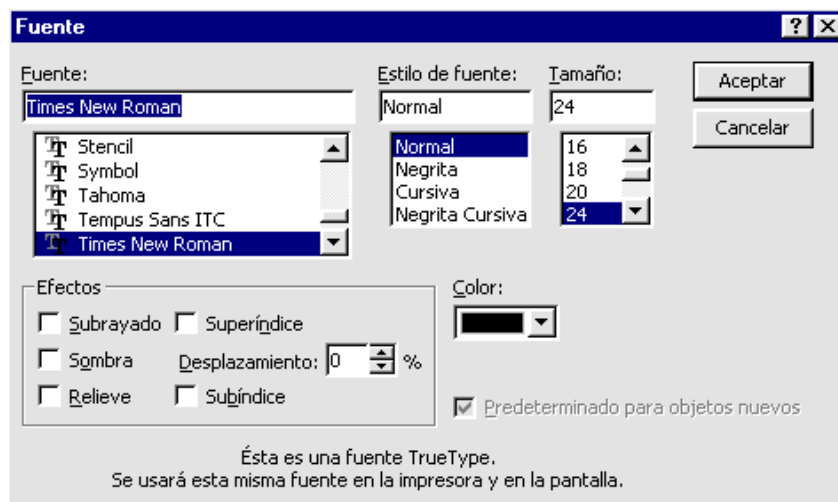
Fuente

?

Fuente:
Times New Roman
Stencil
Symbol
Tahoma
Tempus Sans ITC
Times New Roman

Estilo de fuente:
Normal
Normal
Negrita
Cursiva
Negrita Cursiva

Tamaño:
24
16
18
20
24

Aceptar
Cancelar

Efectos
Subrayado
Superíndice
Sombra
Desplazamiento: 0 %
Relieve
Subíndice

Color:

Predeterminado para objetos nuevos

Ésta es una fuente TrueType.
Se usará esta misma fuente en la impresora y en la pantalla.